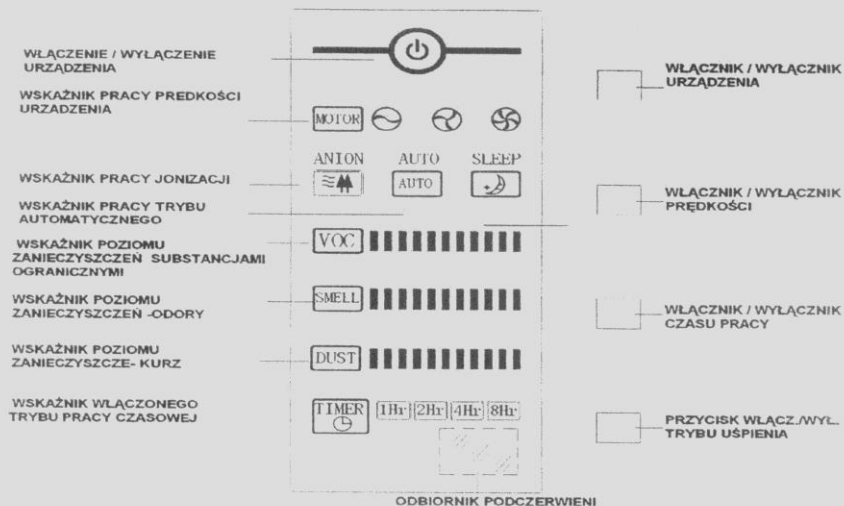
WŁĄCZENIE / WYŁĄCZENIE URZĄDZENIA

WSKAŹNIK PRACY PRĘDKOŚCI URZĄDZENIA

WSKAŹNIK PRACY JONIZACJI

WSKAŹNIK PRACY TRYBU AUTOMATYCZNEGO

WSKAŹNIK POZIOMU ZANIECZYSZCZEŃ SUBSTANCJAMI OGRANICZNYMI

WSKAŹNIK POZIOMU ZANIECZYSZCZEŃ -ODORY

WSKAŹNIK POZIOMU ZANIECZYSZCZE- KURZ

WSKAŹNIK WŁĄCZONEGO TRYBU PRACY CZASOWEJ

MOTOR

ANION AUTO SLEEP

AUTO

VOC

SMELL

DUST

TIMER 1Hr 2Hr 4Hr 8Hr

ODBIORNIK PODCZERWIENI

WŁĄCZNIK / WYŁĄCZNIK URZĄDZENIA

WŁĄCZNIK / WYŁĄCZNIK PRĘDKOŚCI

WŁĄCZNIK / WYŁĄCZNIK CZASU PRACY

PRZYCISK WŁĄCZ./WYŁ. TRYBU UŚPIENIA